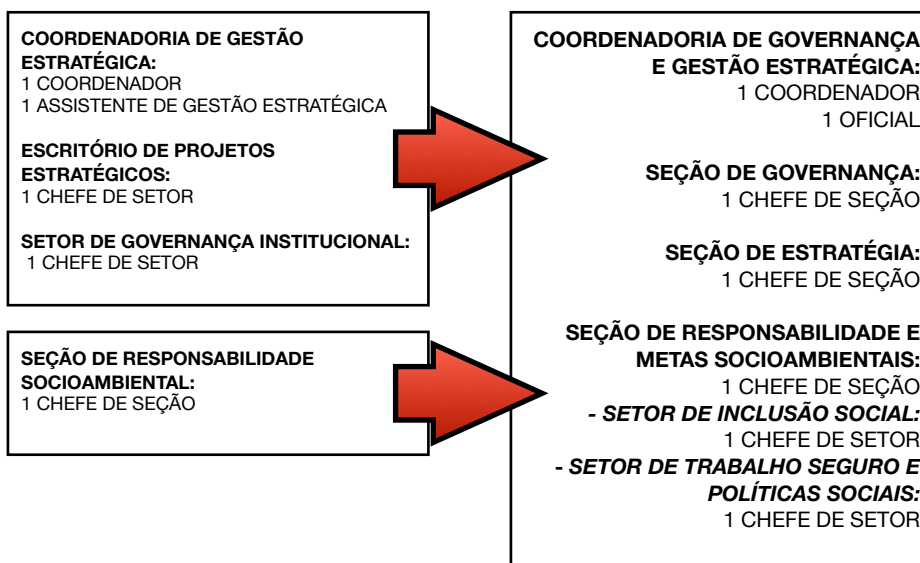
COORDENADORIA DE GESTÃO ESTRATÉGICA:
1 COORDENADOR
1 ASSISTENTE DE GESTÃO ESTRATÉGICA

ESCRITÓRIO DE PROJETOS ESTRATÉGICOS:
1 CHEFE DE SETOR

SETOR DE GOVERNANÇA INSTITUCIONAL:
1 CHEFE DE SETOR

SEÇÃO DE RESPONSABILIDADE SOCIOAMBIENTAL:
1 CHEFE DE SEÇÃO

COORDENADORIA DE GOVERNANÇA E GESTÃO ESTRATÉGICA:
1 COORDENADOR
1 OFICIAL

SEÇÃO DE GOVERNANÇA:
1 CHEFE DE SEÇÃO

SEÇÃO DE ESTRATÉGIA:
1 CHEFE DE SEÇÃO

SEÇÃO DE RESPONSABILIDADE E METAS SOCIOAMBIENTAIS:
1 CHEFE DE SEÇÃO
- SETOR DE INCLUSÃO SOCIAL:
1 CHEFE DE SETOR
- SETOR DE TRABALHO SEGURO E POLÍTICAS SOCIAIS:
1 CHEFE DE SETOR